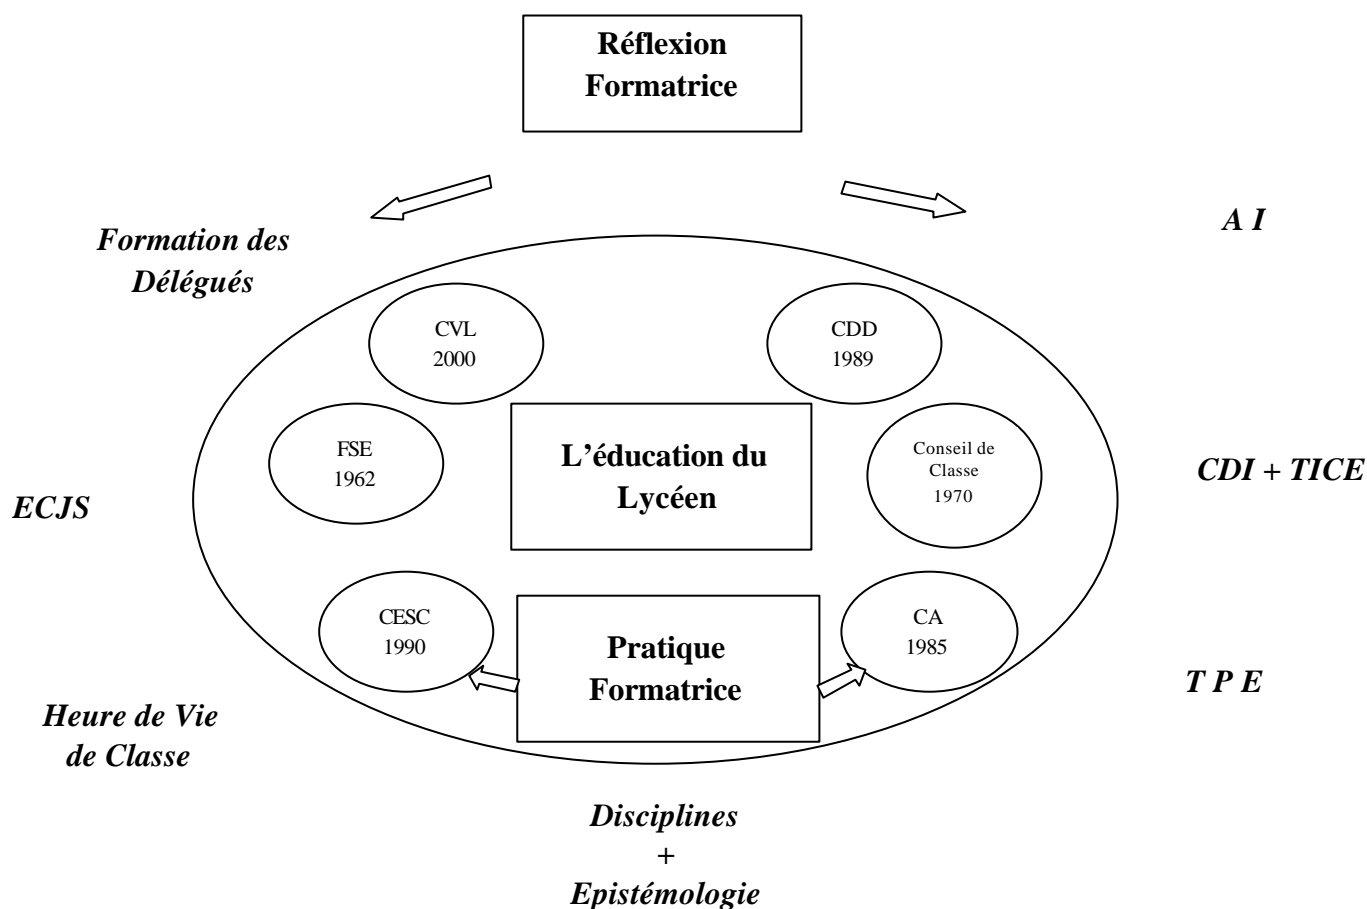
Réflexion Formatrice

Formation des Délégués

A I

CVL 2000

CDD 1989

FSE 1962

L'éducation du Lycéen

Conseil de Classe 1970

ECJS

CDI + TICE

CESC 1990

Pratique Formatrice

CA 1985

T P E

Heure de Vie de Classe

Disciplines + Epistémologie